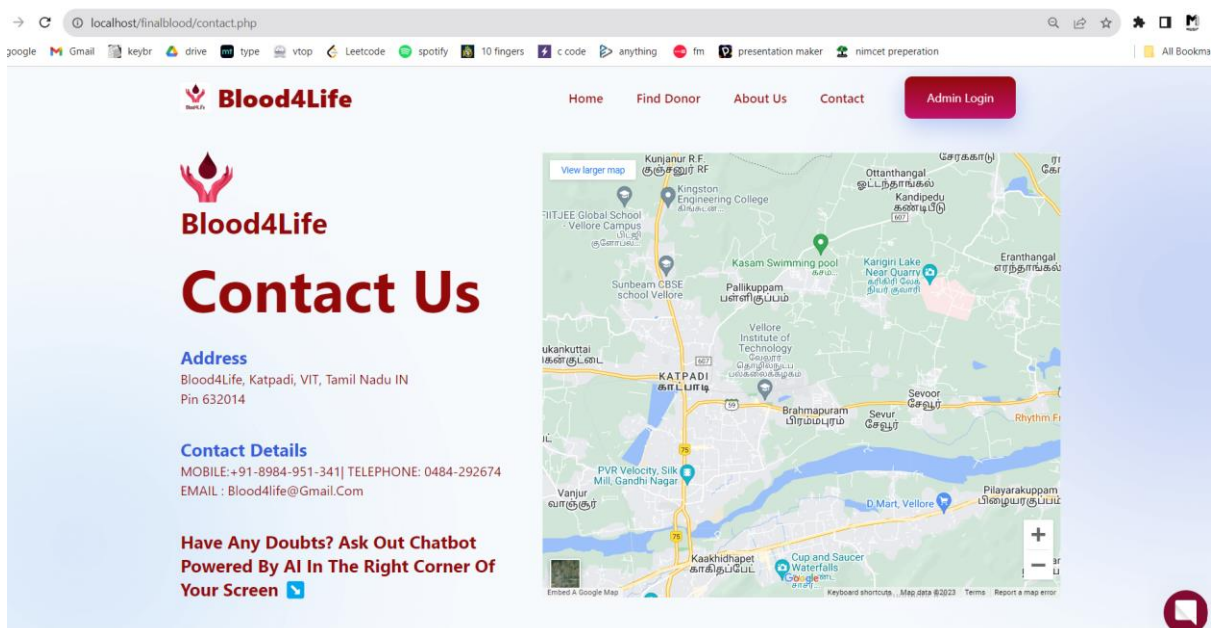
localhost/finalblood/contact.php

google Gmail keybr drive type vtop Leetcode spotify 10 fingers c code anything fm presentation maker nimcet preperation All Bookma

Blood4Life

Home Find Donor About Us Contact Admin Login

Blood4Life

Contact Us

Address
Blood4Life, Katpadi, VIT, Tamil Nadu IN
Pin 632014

Contact Details
MOBILE:+91-8984-951-341| TELEPHONE: 0484-292674
EMAIL : Blood4life@Gmail.Com

Have Any Doubts? Ask Out Chatbot Powered By AI In The Right Corner Of Your Screen ↘

View larger map
Kunjanur R.F.
குஞ்சனூர் RF
Kingston Engineering College
FIITJEE Global School - Vellore Campus
Ottanthangal
ஒட்டந்தாங்கல்
Kandipedu
கண்டிபேடு
Kasam Swimming pool
Karigiri Lake Near Quarry
Eranthangal
எரந்தாங்கல்
Sunbeam CBSE school Vellore
Pallikuppam
பள்ளிகுப்பம்
Vellore Institute of Technology
ukankuttai
KATPADI
காட்பாடி
Sevoor
சேவூர்
Brahmapuram
பிரம்மபுரம்
Sevur
சேவூர்
Rhythm Fi
PVR Velocity, Silk Mill, Gandhi Nagar
Vanjur
வாஞ்சூர்
D Mart, Vellore
Pilayarakuppam
பிள்ளையார்குப்பம்
Kaakhidhapet
காகிதப்பட்டை
Cup and Saucer Waterfalls
Google
Embed A Google Map
Keyboard shortcuts Map data ©2023 Terms Report a map error